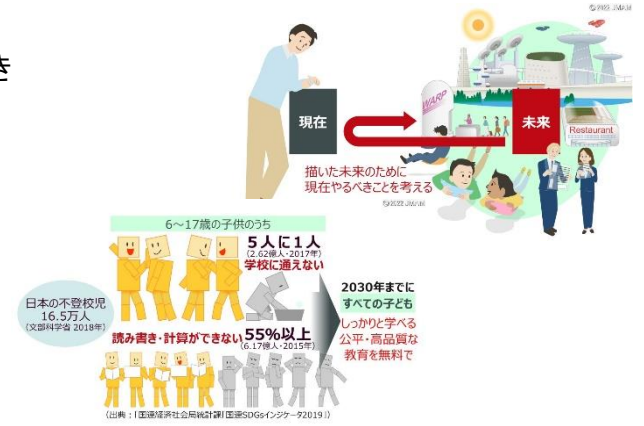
き

© 2022 JMAM

現在

WARP

未来

Restaurant

描いた未来のために
現在やるべきことを考える

© 2022 JMAM

6〜17歳の子供のうち

5人に1人
(2.62億人・2017年)
学校に通えない

日本の不登校児
16.5万人
(文部科学省 2018年)

読み書き・計算ができない
55%以上
(6.17億人・2015年)

2030年までに
すべての子ども

しっかりと学べる
公平・高品質な
教育を無料で

(出典：「国連経済社会局統計課」国連SDGsインジケータ2019」)